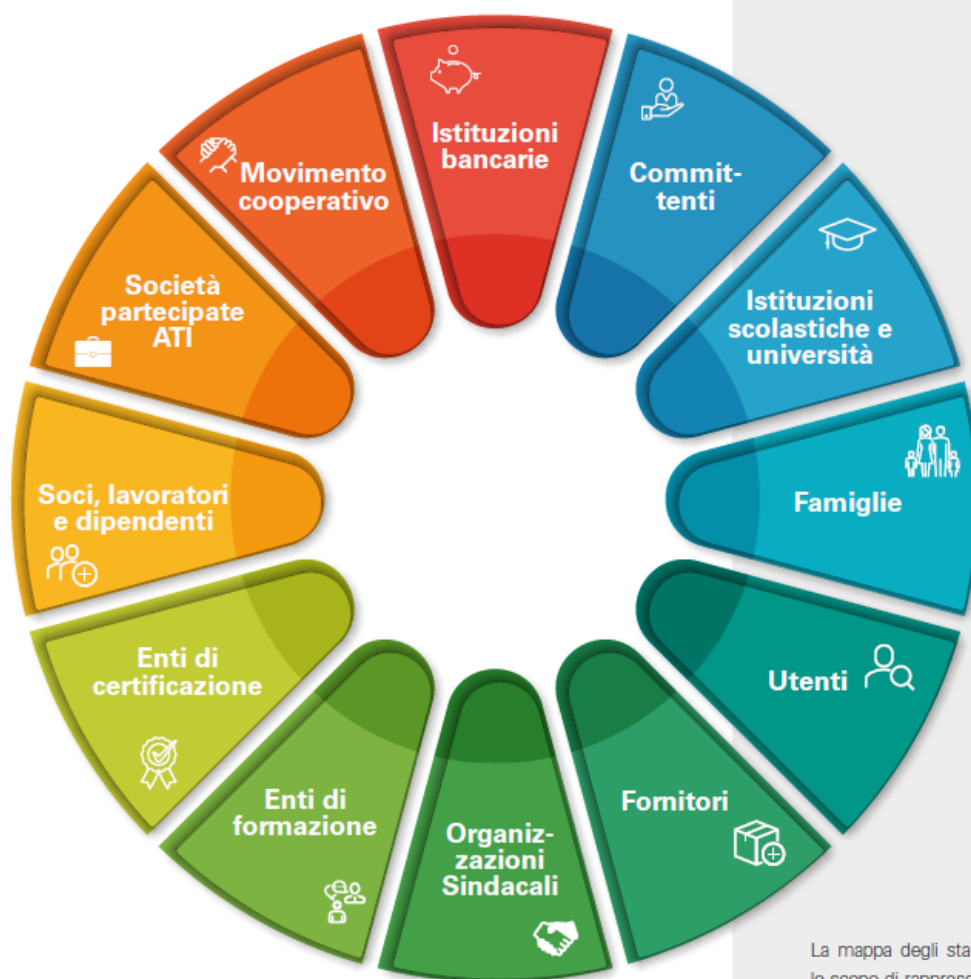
Istituzioni bancarie

Committenti

Istituzioni scolastiche e università

Famiglie

Utenti

Fornitori

Organizzazioni Sindacali

Enti di formazione

Enti di certificazione

Soci, lavoratori e dipendenti

Società partecipate ATI

Movimento cooperativo

La mappa degli sta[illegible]
lo scopo di rappres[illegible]